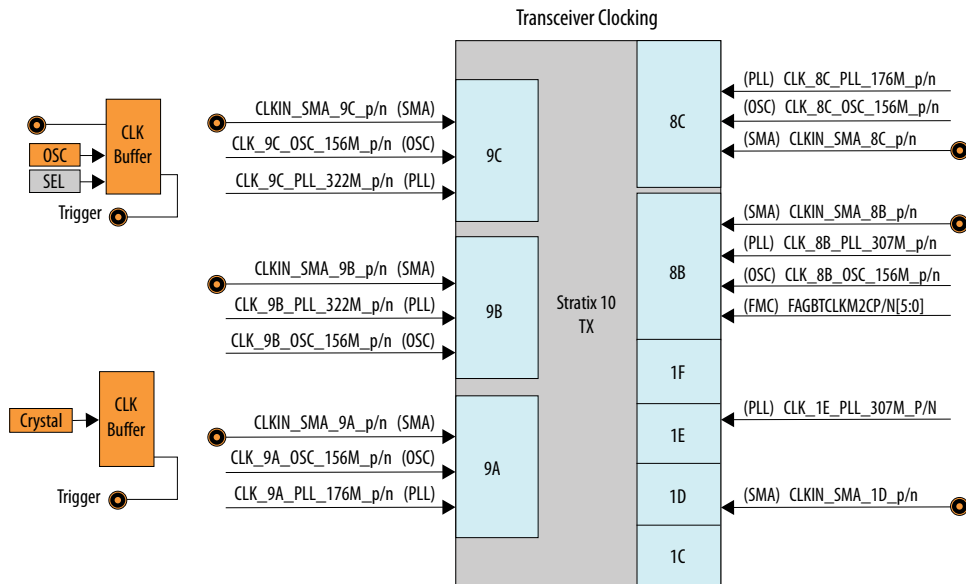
Transceiver Clocking

CLK Buffer
OSC
SEL
Trigger

CLKIN_SMA_9C_p/n (SMA)
CLK_9C_OSC_156M_p/n (OSC)
CLK_9C_PLL_322M_p/n (PLL)
9C

CLKIN_SMA_9B_p/n (SMA)
CLK_9B_PLL_322M_p/n (PLL)
CLK_9B_OSC_156M_p/n (OSC)
9B

Crystal
CLK Buffer
Trigger

CLKIN_SMA_9A_p/n (SMA)
CLK_9A_OSC_156M_p/n (OSC)
CLK_9A_PLL_176M_p/n (PLL)
9A

Stratix 10 TX

8C
(PLL) CLK_8C_PLL_176M_p/n
(OSC) CLK_8C_OSC_156M_p/n
(SMA) CLKIN_SMA_8C_p/n

8B
(SMA) CLKIN_SMA_8B_p/n
(PLL) CLK_8B_PLL_307M_p/n
(OSC) CLK_8B_OSC_156M_p/n
(FMC) FAGBTCLKM2CP/N[5:0]

1F
1E
(PLL) CLK_1E_PLL_307M_P/N
1D
(SMA) CLKIN_SMA_1D_p/n
1C